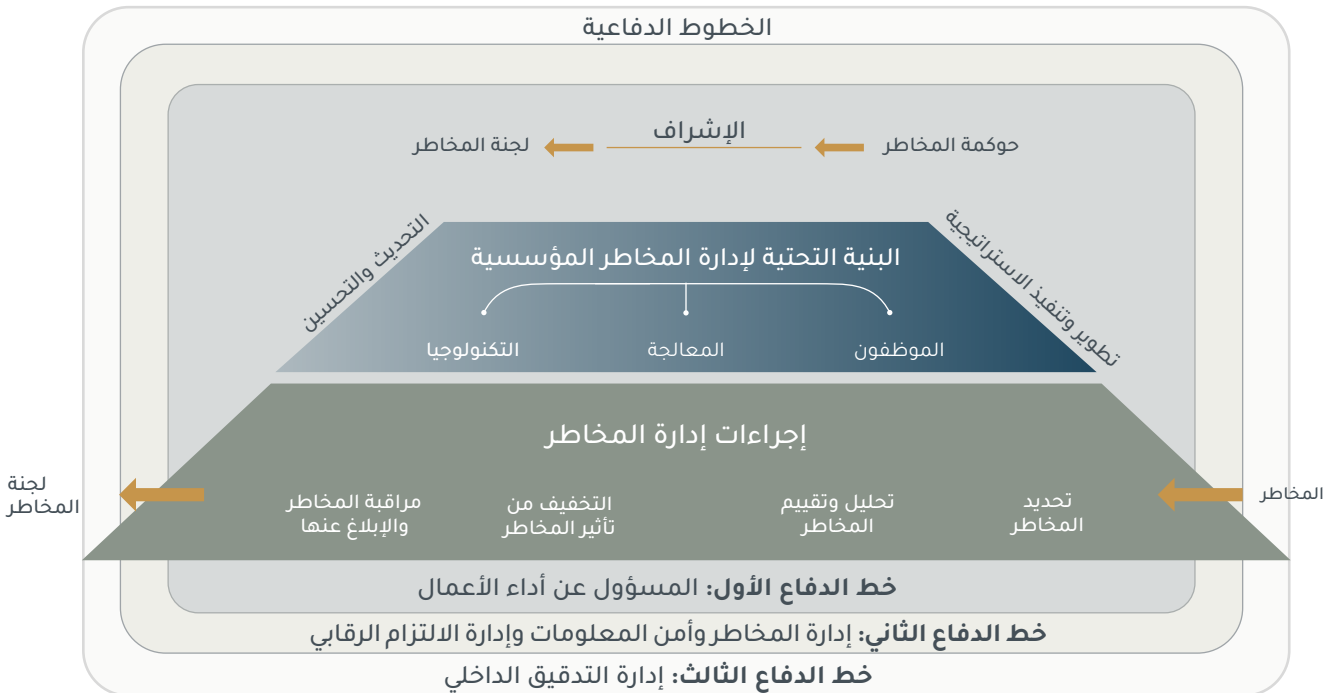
الخطوط الدفاعية

حوكمة المخاطر
الإشراف
لجنة المخاطر

تطوير وتنفيذ الاستراتيجية
التحديث والتحسين

البنية التحتية لإدارة المخاطر المؤسسية

الموظفون
المعالجة
التكنولوجيا

إجراءات إدارة المخاطر

المخاطر
تحديد المخاطر
تحليل وتقييم المخاطر
التخفيف من تأثير المخاطر
مراقبة المخاطر والإبلاغ عنها
لجنة المخاطر

خط الدفاع الأول: المسؤول عن أداء الأعمال
خط الدفاع الثاني: إدارة المخاطر وأمن المعلومات وإدارة الالتزام الرقابي
خط الدفاع الثالث: إدارة التدقيق الداخلي